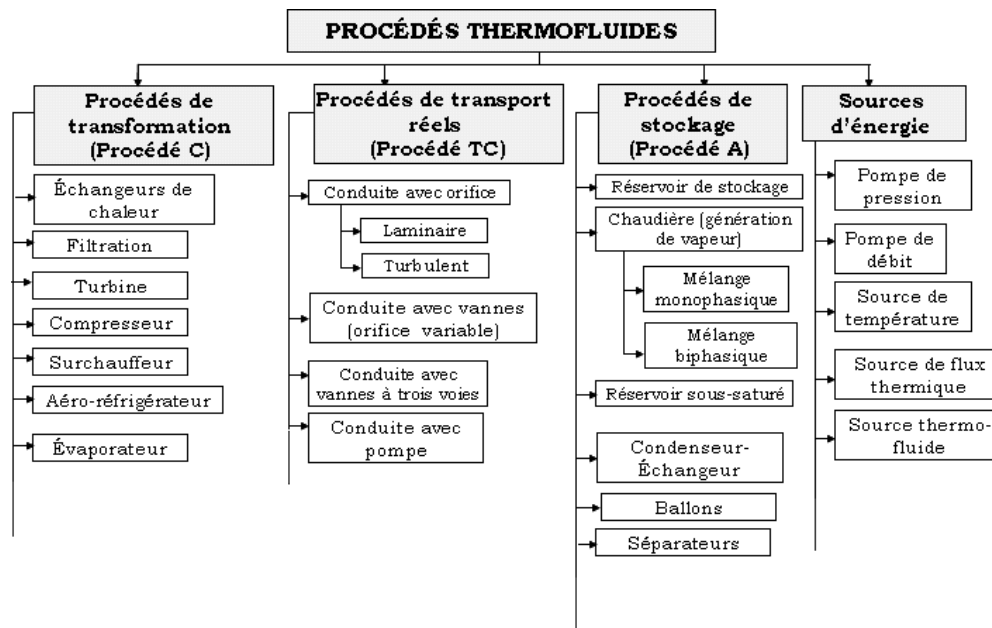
PROCÉDÉS THERMOFLUIDES

Procédés de transformation (Procédé C)

Échangeurs de chaleur

Filtration

Turbine

Compresseur

Surchauffeur

Aéro-réfrigérateur

Évaporateur

Procédés de transport réels (Procédé TC)

Conduite avec orifice

Laminaire

Turbulent

Conduite avec vannes (orifice variable)

Conduite avec vannes à trois voies

Conduite avec pompe

Procédés de stockage (Procédé A)

Réservoir de stockage

Chaudière (génération de vapeur)

Mélange monophasique

Mélange biphasique

Réservoir sous-saturé

Condenseur-Échangeur

Ballons

Séparateurs

Sources d'énergie

Pompe de pression

Pompe de débit

Source de température

Source de flux thermique

Source thermo-fluide